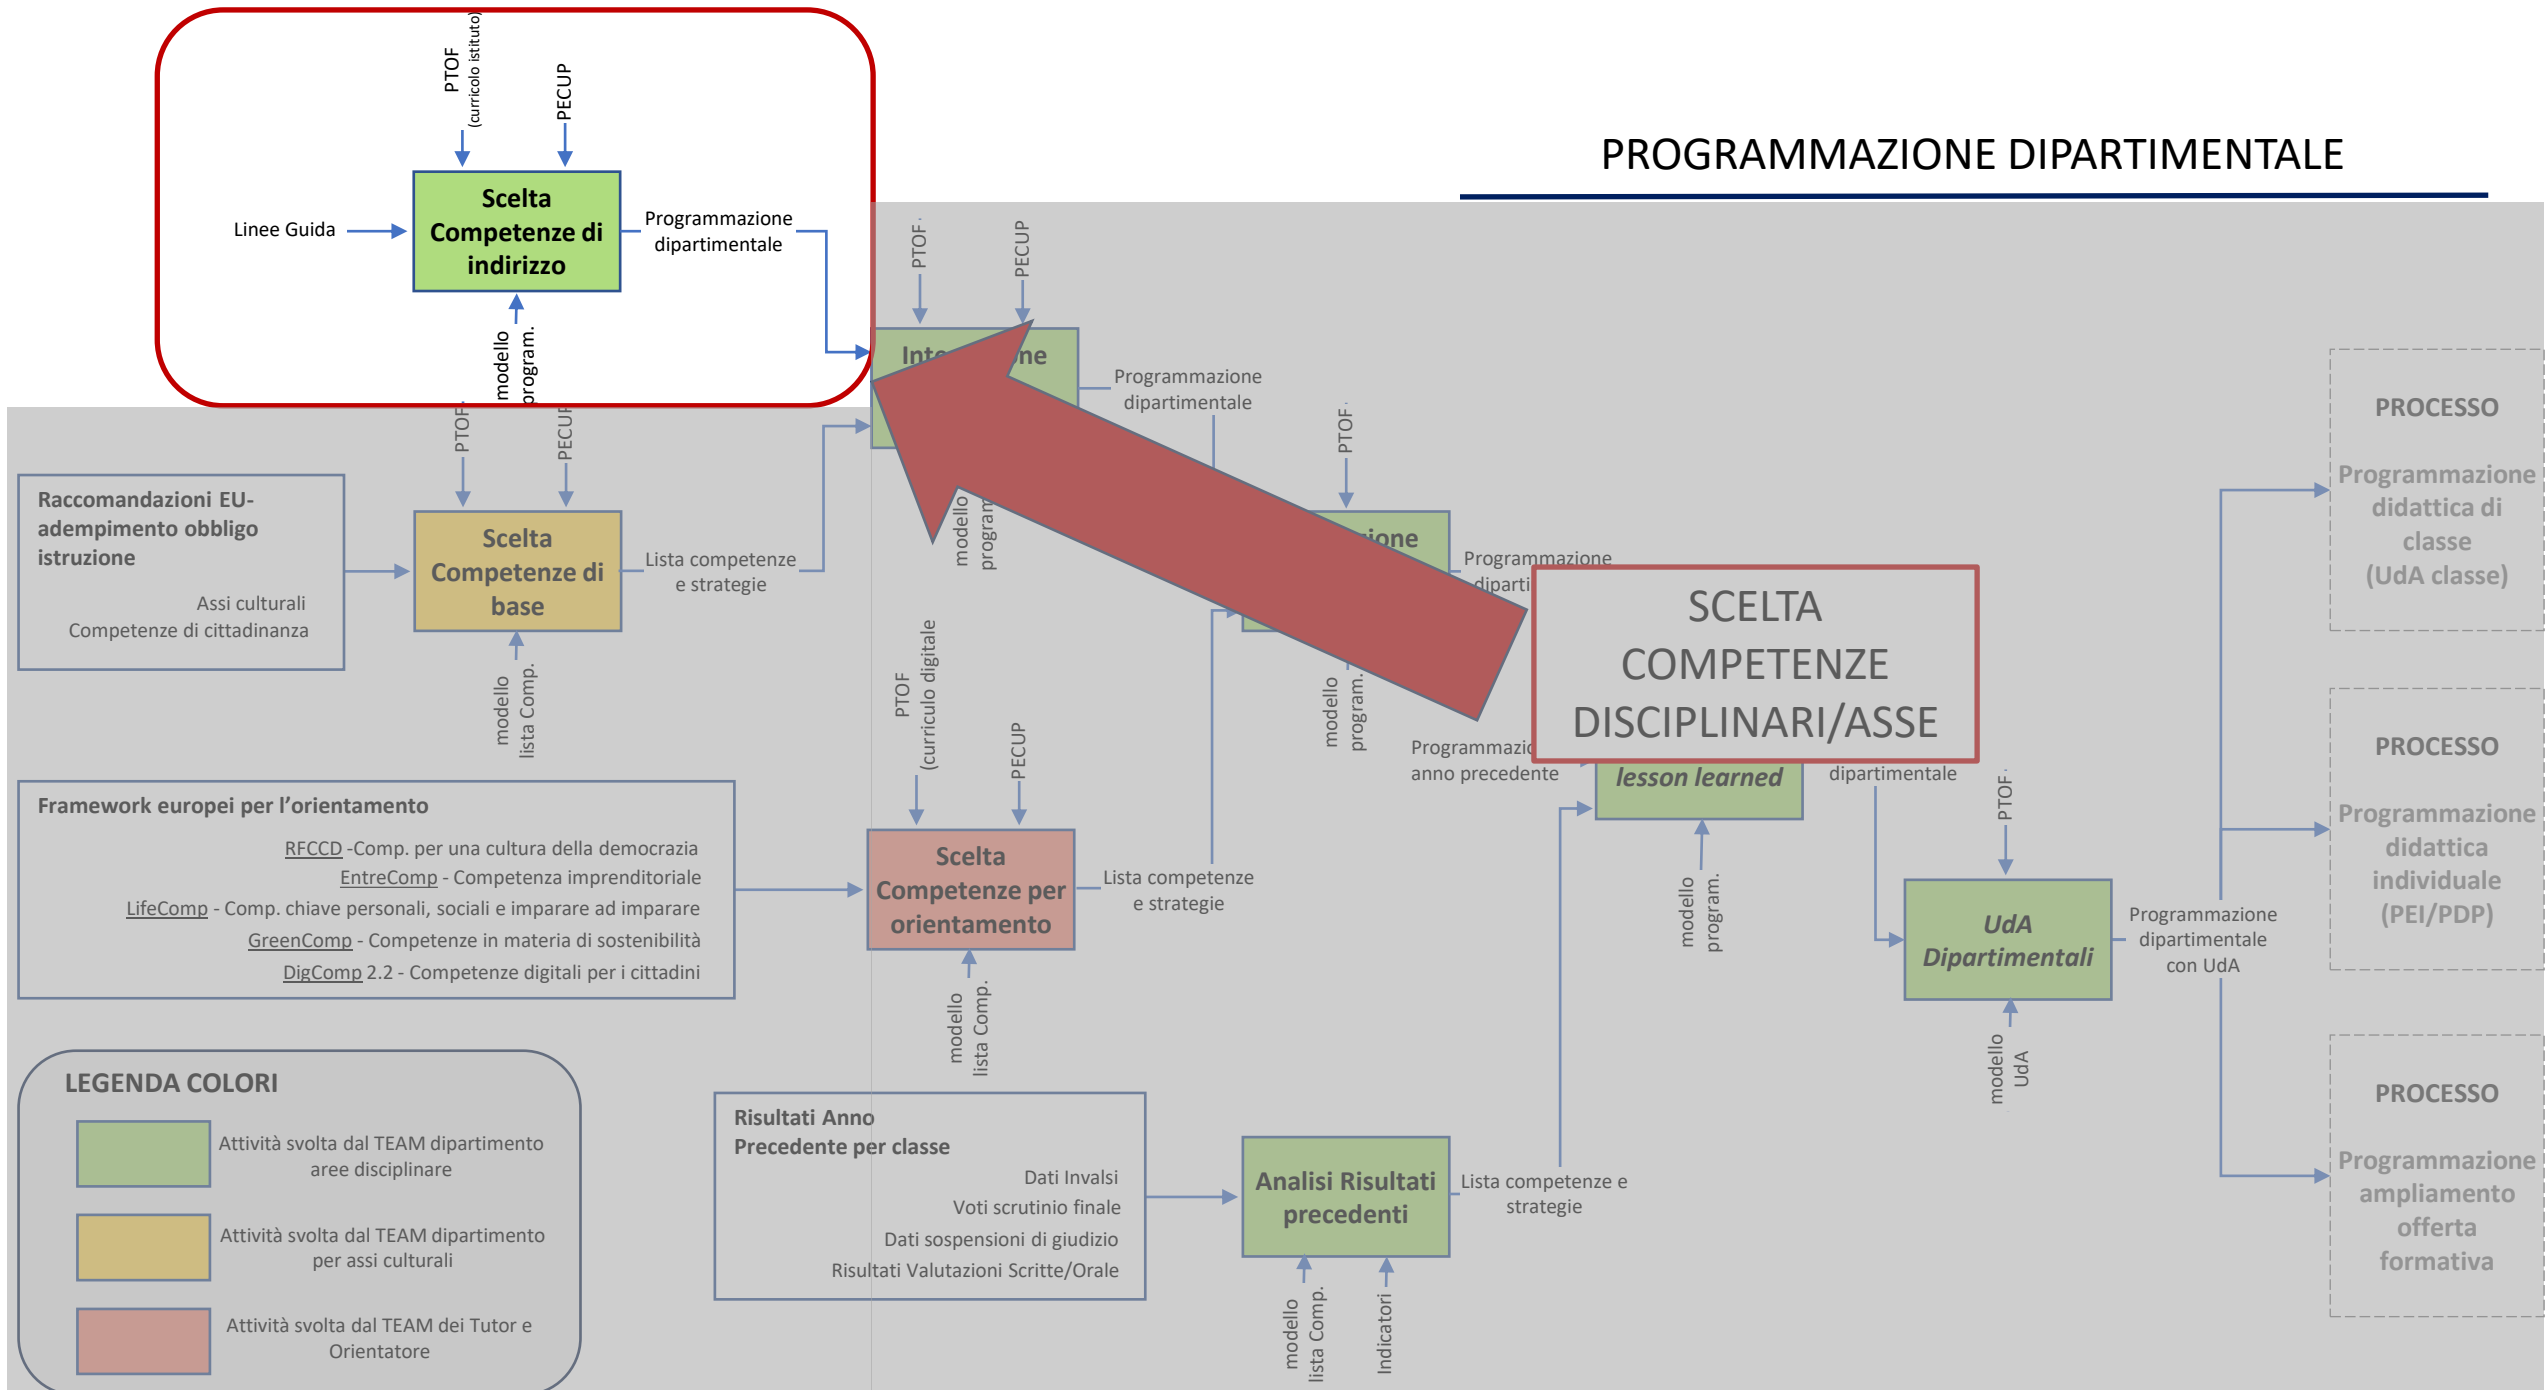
PTOF (curricolo istituto)

PECUP

Linee Guida

Scelta Competenze di indirizzo

Programmazione dipartimentale

modello program.

PROGRAMMAZIONE DIPARTIMENTALE

PTOF

PECUP

Inte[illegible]ne

Programmazione dipartimentale

PTOF

PECUP

Raccomandazioni EU-adempimento obbligo istruzione

Assi culturali
Competenze di cittadinanza

Scelta Competenze di base

Lista competenze e strategie

modello lista Comp.

modello program.

PTOF

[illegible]ione

Programmazione diparti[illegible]

SCELTA COMPETENZE DISCIPLINARI/ASSE

modello program.

Programmazi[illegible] anno precedente

lesson learned

dipartimentale

PROCESSO

Programmazione didattica di classe (UdA classe)

PROCESSO

Programmazione didattica individuale (PEI/PDP)

PROCESSO

Programmazione ampliamento offerta formativa

PTOF (curricolo digitale)

PECUP

Framework europei per l'orientamento

RFCCD -Comp. per una cultura della democrazia
EntreComp - Competenza imprenditoriale
LifeComp - Comp. chiave personali, sociali e imparare ad imparare
GreenComp - Competenze in materia di sostenibilità
DigComp 2.2 - Competenze digitali per i cittadini

Scelta Competenze per orientamento

Lista competenze e strategie

modello lista Comp.

modello program.

PTOF

UdA Dipartimentali

Programmazione dipartimentale con UdA

modello UdA

LEGENDA COLORI

Attività svolta dal TEAM dipartimento aree disciplinare

Attività svolta dal TEAM dipartimento per assi culturali

Attività svolta dal TEAM dei Tutor e Orientatore

Risultati Anno Precedente per classe

Dati Invalsi
Voti scrutinio finale
Dati sospensioni di giudizio
Risultati Valutazioni Scritte/Orale

Analisi Risultati precedenti

Lista competenze e strategie

modello lista Comp.

Indicatori